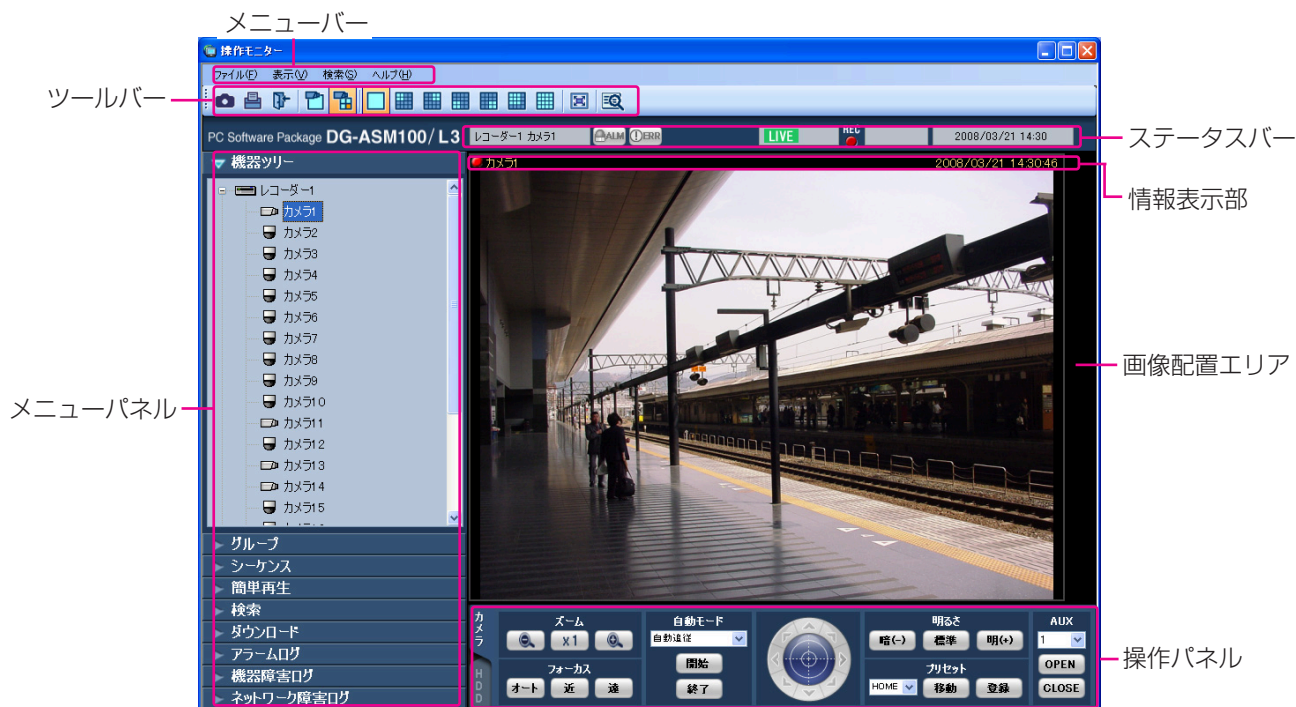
メニューバー

ツールバー

操作モニター

ファイル(F) 表示(V) 検索(S) ヘルプ(H)

PC Software Package DG-ASM100/L3

レコーダー1 カメラ1 ALM ERR LIVE REC 2008/03/21 14:30

ステータスバー

カメラ1 2008/03/21 14:30:46

情報表示部

機器ツリー

レコーダー1
カメラ1
カメラ2
カメラ3
カメラ4
カメラ5
カメラ6
カメラ7
カメラ8
カメラ9
カメラ10
カメラ11
カメラ12
カメラ13
カメラ14
カメラ15

画像配置エリア

メニューパネル

グループ
シーケンス
簡単再生
検索
ダウンロード
アラームログ
機器障害ログ
ネットワーク障害ログ

カメラ
HDD

ズーム
x1
フォーカス
オート 近 遠

自動モード
自動追従
開始
終了

明るさ
暗(-) 標準 明(+)
プリセット
HOME 移動 登録

AUX
1
OPEN
CLOSE

操作パネル